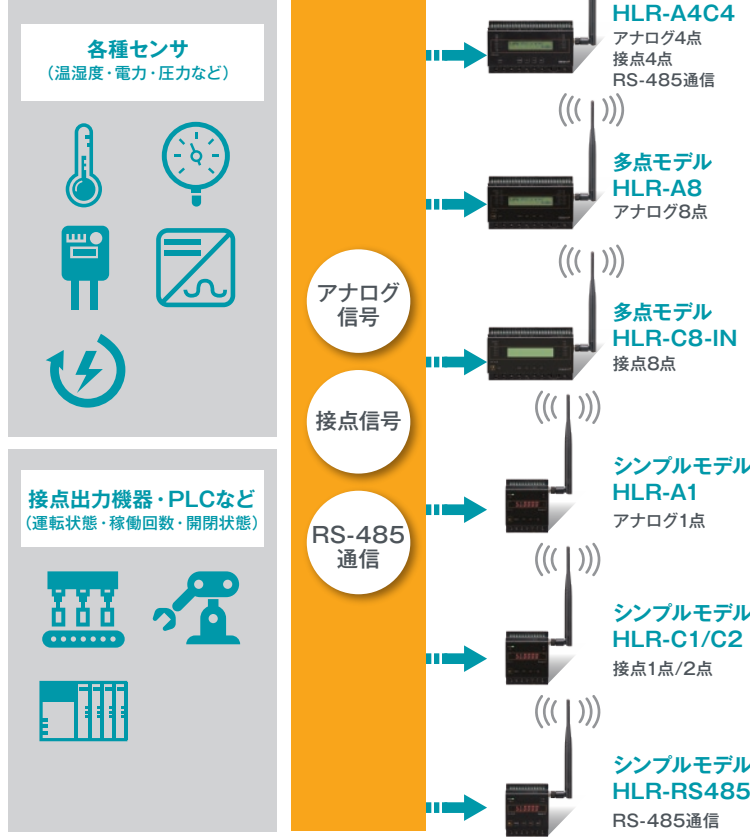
各種センサ
（温湿度・電力・圧力など）

接点出力機器・PLCなど
（運転状態・稼働回数・開閉状態）

アナログ
信号

接点信号

RS-485
通信

HLR-A4C4
アナログ4点
接点4点
RS-485通信

多点モデル
HLR-A8
アナログ8点

多点モデル
HLR-C8-IN
接点8点

シンプルモデル
HLR-A1
アナログ1点

シンプルモデル
HLR-C1/C2
接点1点/2点

シンプルモデル
HLR-RS485
RS-485通信